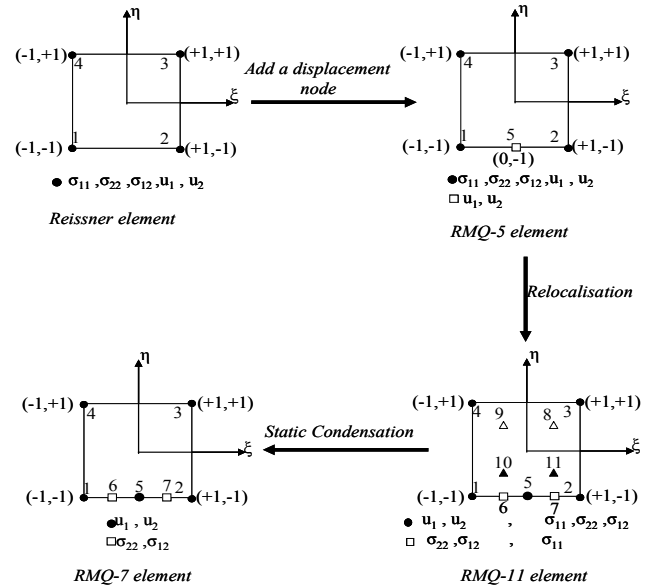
η
(-1,+1) 4 3 (+1,+1)
ξ
1 2
(-1,-1) (+1,-1)
● $\sigma_{11}$ ,$\sigma_{22}$ ,$\sigma_{12}$ ,$u_1$ , $u_2$
Reissner element

Add a displacement node

η
(-1,+1) 4 3 (+1,+1)
ξ
1 5 2
(-1,-1) (0,-1) (+1,-1)
●$\sigma_{11}$ ,$\sigma_{22}$ ,$\sigma_{12}$ ,$u_1$ , $u_2$
□ $u_1$, $u_2$
RMQ-5 element

Relocalisation

η
(-1,+1) 4 9 8 3 (+1,+1)
ξ
10 11
1 5 2
(-1,-1) 6 7 (+1,-1)
● $u_1$ , $u_2$ , $\sigma_{11}$ ,$\sigma_{22}$ ,$\sigma_{12}$
□ $\sigma_{22}$ ,$\sigma_{12}$ , $\sigma_{11}$
RMQ-11 element

Static Condensation

η
(-1,+1) 4 3 (+1,+1)
ξ
1 6 5 7 2
(-1,-1) (+1,-1)
●$u_1$ , $u_2$
□$\sigma_{22}$ ,$\sigma_{12}$
RMQ-7 element